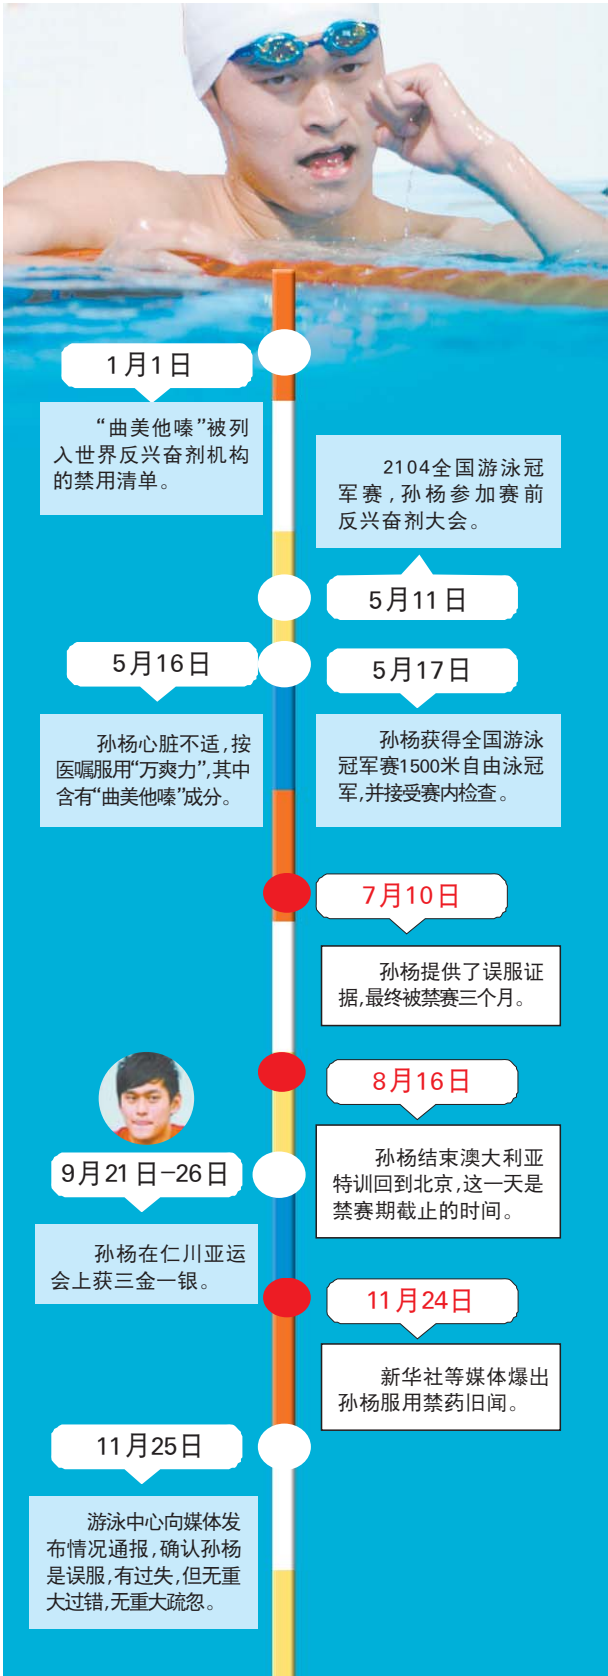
1月1日

“曲美他嗪”被列入世界反兴奋剂机构的禁用清单。

2104全国游泳冠军赛，孙杨参加赛前反兴奋剂大会。

5月11日

5月16日

5月17日

孙杨心脏不适，按医嘱服用“万爽力”，其中含有“曲美他嗪”成分。

孙杨获得全国游泳冠军赛1500米自由泳冠军，并接受赛内检查。

7月10日

孙杨提供了误服证据，最终被禁赛三个月。

8月16日

孙杨结束澳大利亚特训回到北京，这一天是禁赛期截止的时间。

9月21日–26日

孙杨在仁川亚运会上获三金一银。

11月24日

新华社等媒体爆出孙杨服用禁药旧闻。

11月25日

游泳中心向媒体发布情况通报，确认孙杨是误服，有过失，但无重大过错，无重大疏忽。